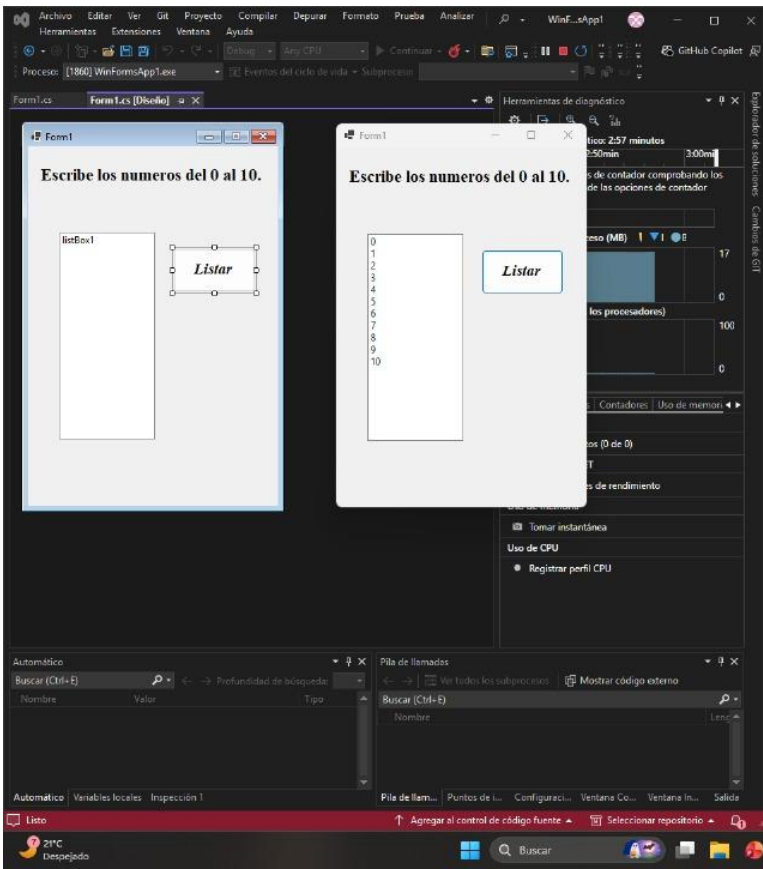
Archivo Editar Ver Git Proyecto Compilar Depurar Formato Prueba Analizar WinF...sApp1
Herramientas Extensiones Ventana Ayuda

Debug Any CPU Continuar GitHub Copilot

Proceso: [1860] WinFormsApp1.exe Eventos del ciclo de vida Subproceso

Form1.cs Form1.cs [Diseño]

Form1

Escribe los numeros del 0 al 10.

listBox1

Listar

Form1

Escribe los numeros del 0 al 10.

0
1
2
3
4
5
6
7
8
9
10

Listar

Herramientas de diagnóstico

tico: 2:57 minutos
2:50min 3:00mi

s de contador comprobando los de las opciones de contador

eso (MB)

17

0

los procesadores)

100

0

Contadores Uso de memori

tos (0 de 0)

T

es de rendimiento

Tomar instantánea

Uso de CPU

Registrar perfil CPU

Explorador de soluciones Cambios de GIT

Automático

Buscar (Ctrl+E) Profundidad de búsqueda

Nombre Valor Tipo

Automático Variables locales Inspección 1

Pila de llamadas

Ver todos los subprocesos Mostrar código externo

Buscar (Ctrl+E)

Nombre Leng

Pila de llam... Puntos de i... Configuraci... Ventana Co... Ventana In... Salida

Listo

Agregar al control de código fuente Seleccionar repositorio

21°C
Despejado

Buscar